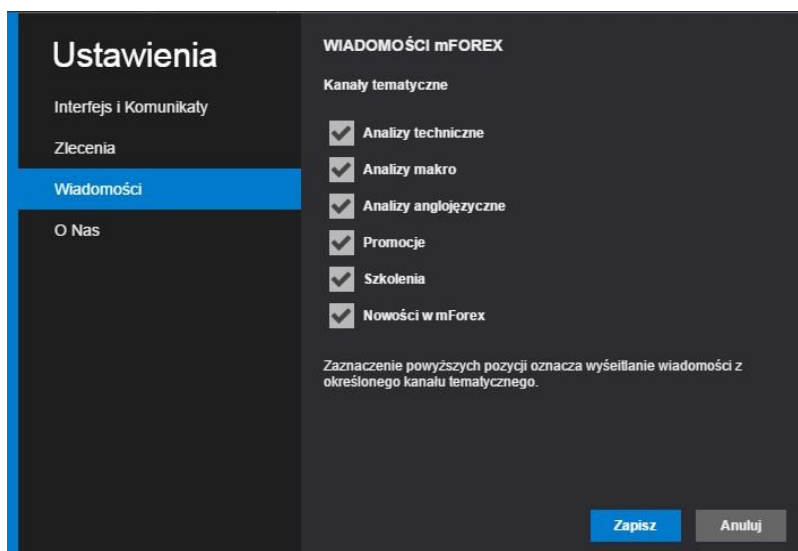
Ustawienia

Interfejs i Komunikaty

Zlecenia

Wiadomości

O Nas

WIADOMOŚCI mFOREX

Kanały tematyczne

Analizy techniczne

Analizy makro

Analizy anglojęzyczne

Promocje

Szkolenia

Nowości w mForex

Zaznaczenie powyższych pozycji oznacza wyśeitlanie wiadomości z określonego kanału tematycznego.

Zapisz

Anuluj